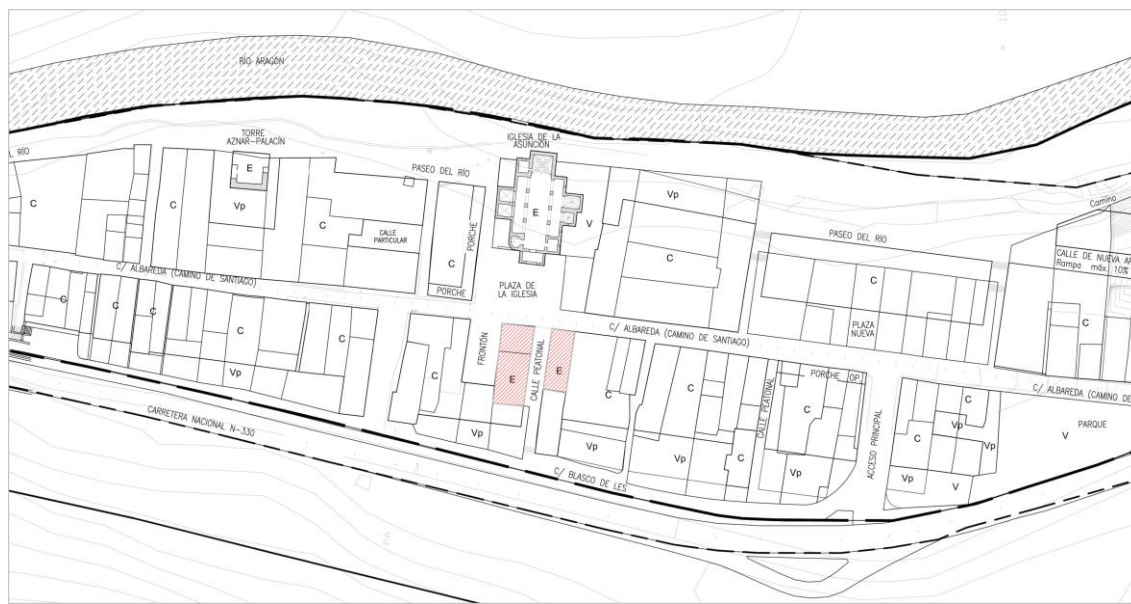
RÍO ARAGÓN

TORRE AZNAR-PALACÍN

IGLESIA DE LA ASUNCIÓN

L RÍO

PASEO DEL RÍO

C

C

E

Vp

C

CALLE PARTICULAR

PORCHE

C

PORCHE

E

V

Vp

C

PASEO DEL RÍO

Camino

CALLE DE NUEVA A
Rampa máx. 10%

C/ ALBAREDA (CAMINO DE SANTIAGO)

PLAZA DE LA IGLESIA

C

C

C

C

C

Vp

C

C

FRONTÓN

E

CALLE PEATONAL

E

C/ ALBAREDA (CAMINO DE SANTIAGO)

C

PLAZA NUEVA

C

C

Vp

C

C

CALLE PEATONAL

PORCHE OP

C

C/ ALBAREDA (CAMINO DE

CARRETERA NACIONAL N-330

Vp

Vp

C

Vp

C

Vp

ACCESO PRINCIPAL

C

C

Vp

Vp

Vp

V

PARQUE

V

C/ BLASCO DE LES